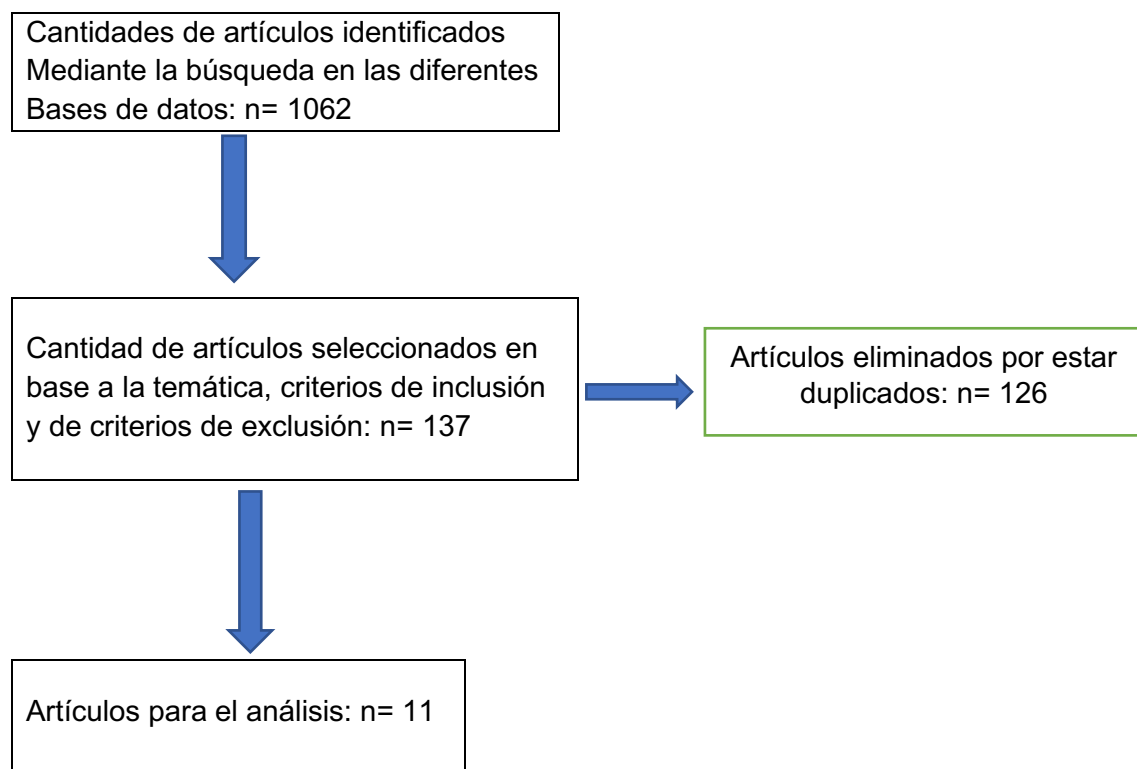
Cantidades de artículos identificados
Mediante la búsqueda en las diferentes
Bases de datos: n= 1062

Cantidad de artículos seleccionados en base a la temática, criterios de inclusión y de criterios de exclusión: n= 137

Artículos eliminados por estar duplicados: n= 126

Artículos para el análisis: n= 11